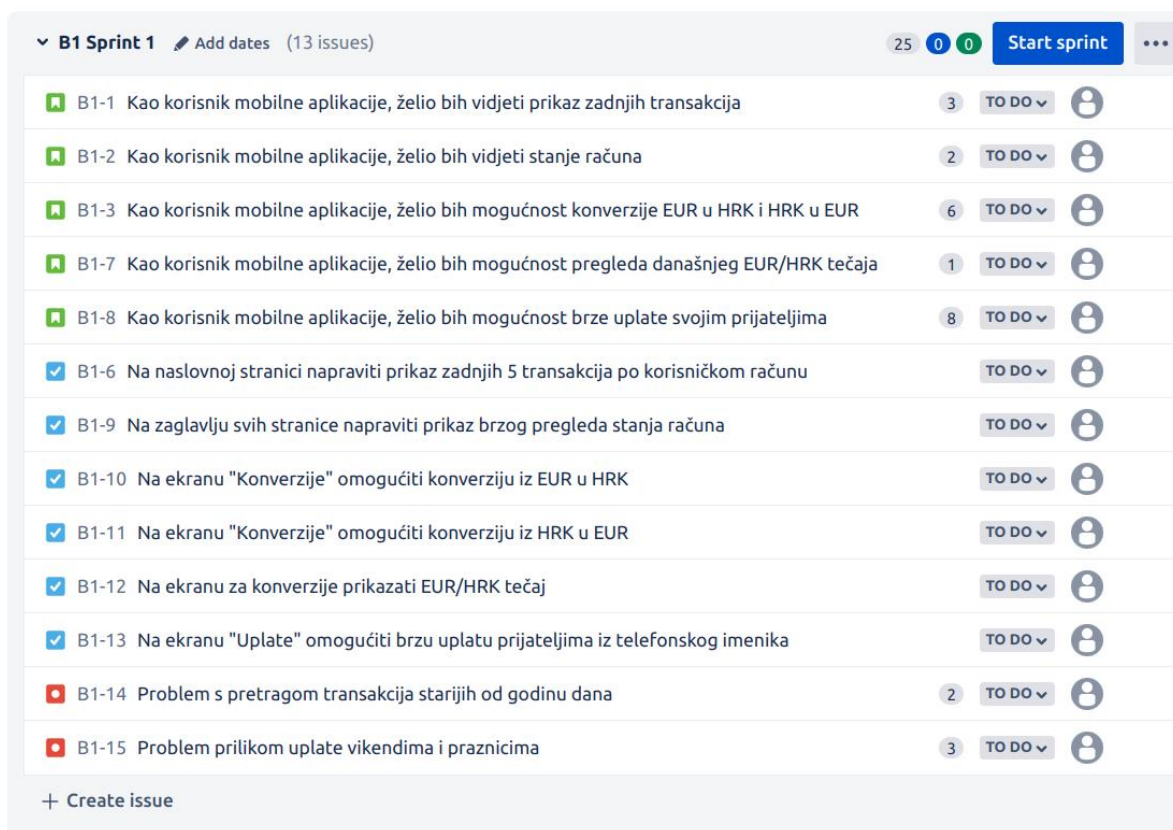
B1 Sprint 1 Add dates (13 issues) 25 0 0 Start sprint •••

| | | |
|---|---|---|
| B1-1 Kao korisnik mobilne aplikacije, želio bih vidjeti prikaz zadnjih transakcija | 3 | TO DO |
| B1-2 Kao korisnik mobilne aplikacije, želio bih vidjeti stanje računa | 2 | TO DO |
| B1-3 Kao korisnik mobilne aplikacije, želio bih mogućnost konverzije EUR u HRK i HRK u EUR | 6 | TO DO |
| B1-7 Kao korisnik mobilne aplikacije, želio bih mogućnost pregleda današnjeg EUR/HRK tečaja | 1 | TO DO |
| B1-8 Kao korisnik mobilne aplikacije, želio bih mogućnost brze uplate svojim prijateljima | 8 | TO DO |
| B1-6 Na naslovnoj stranici napraviti prikaz zadnjih 5 transakcija po korisničkom računu | | TO DO |
| B1-9 Na zaglavlju svih stranice napraviti prikaz brzog pregleda stanja računa | | TO DO |
| B1-10 Na ekranu "Konverzije" omogućiti konverziju iz EUR u HRK | | TO DO |
| B1-11 Na ekranu "Konverzije" omogućiti konverziju iz HRK u EUR | | TO DO |
| B1-12 Na ekranu za konverzije prikazati EUR/HRK tečaj | | TO DO |
| B1-13 Na ekranu "Uplate" omogućiti brzu uplatu prijateljima iz telefonskog imenika | | TO DO |
| B1-14 Problem s pretragom transakcija starijih od godinu dana | 2 | TO DO |
| B1-15 Problem prilikom uplate vikendima i praznicima | 3 | TO DO |

+ Create issue